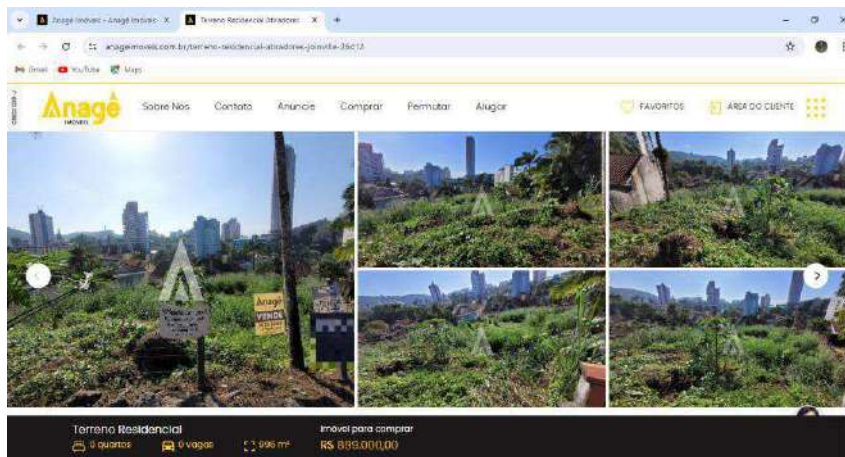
Anagê Imóveis - Anagê Imóveis ×
Terreno Residencial Atiradores ×
+

anageimoveis.com.br/terreno-residencial-atiradores-joinville-35c12

Gmail YouTube Maps

CRECI 326-J

Anagê IMÓVEIS

Sobre Nós Contato Anuncie Comprar Permutar Alugar

FAVORITOS ÁREA DO CLIENTE

Anagê VENDE

Terreno Residencial
0 quartos 0 vagas 996 m²

Imóvel para comprar
R$ 889.000,00